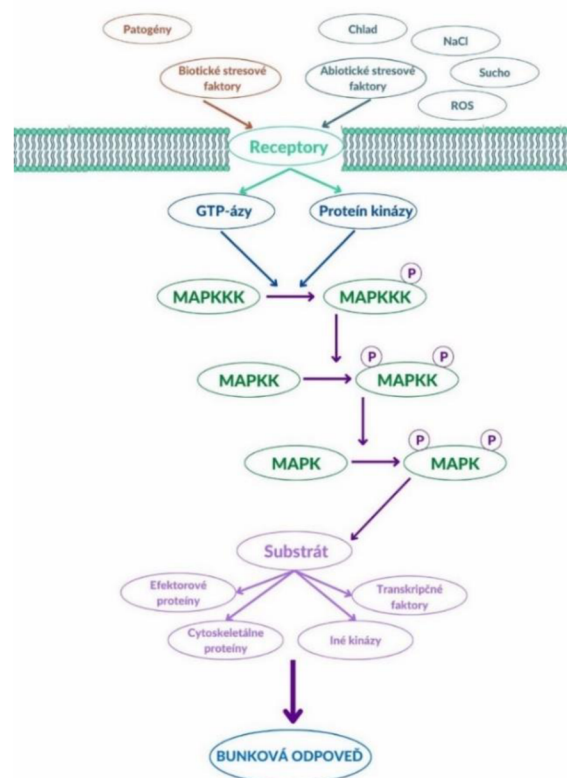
Patogény

Chlad

NaCl

Biotické stresové faktory

Abiotické stresové faktory

Sucho

ROS

Receptory

GTP-ázy

Proteín kinázy

MAPKKK

P

MAPKKK

P

P

MAPKK

MAPKK

P

P

MAPK

MAPK

Substrát

Efektorové proteíny

Transkripčné faktory

Cytoskeletálne proteíny

Iné kinázy

BUNKOVÁ ODPOVEĎ